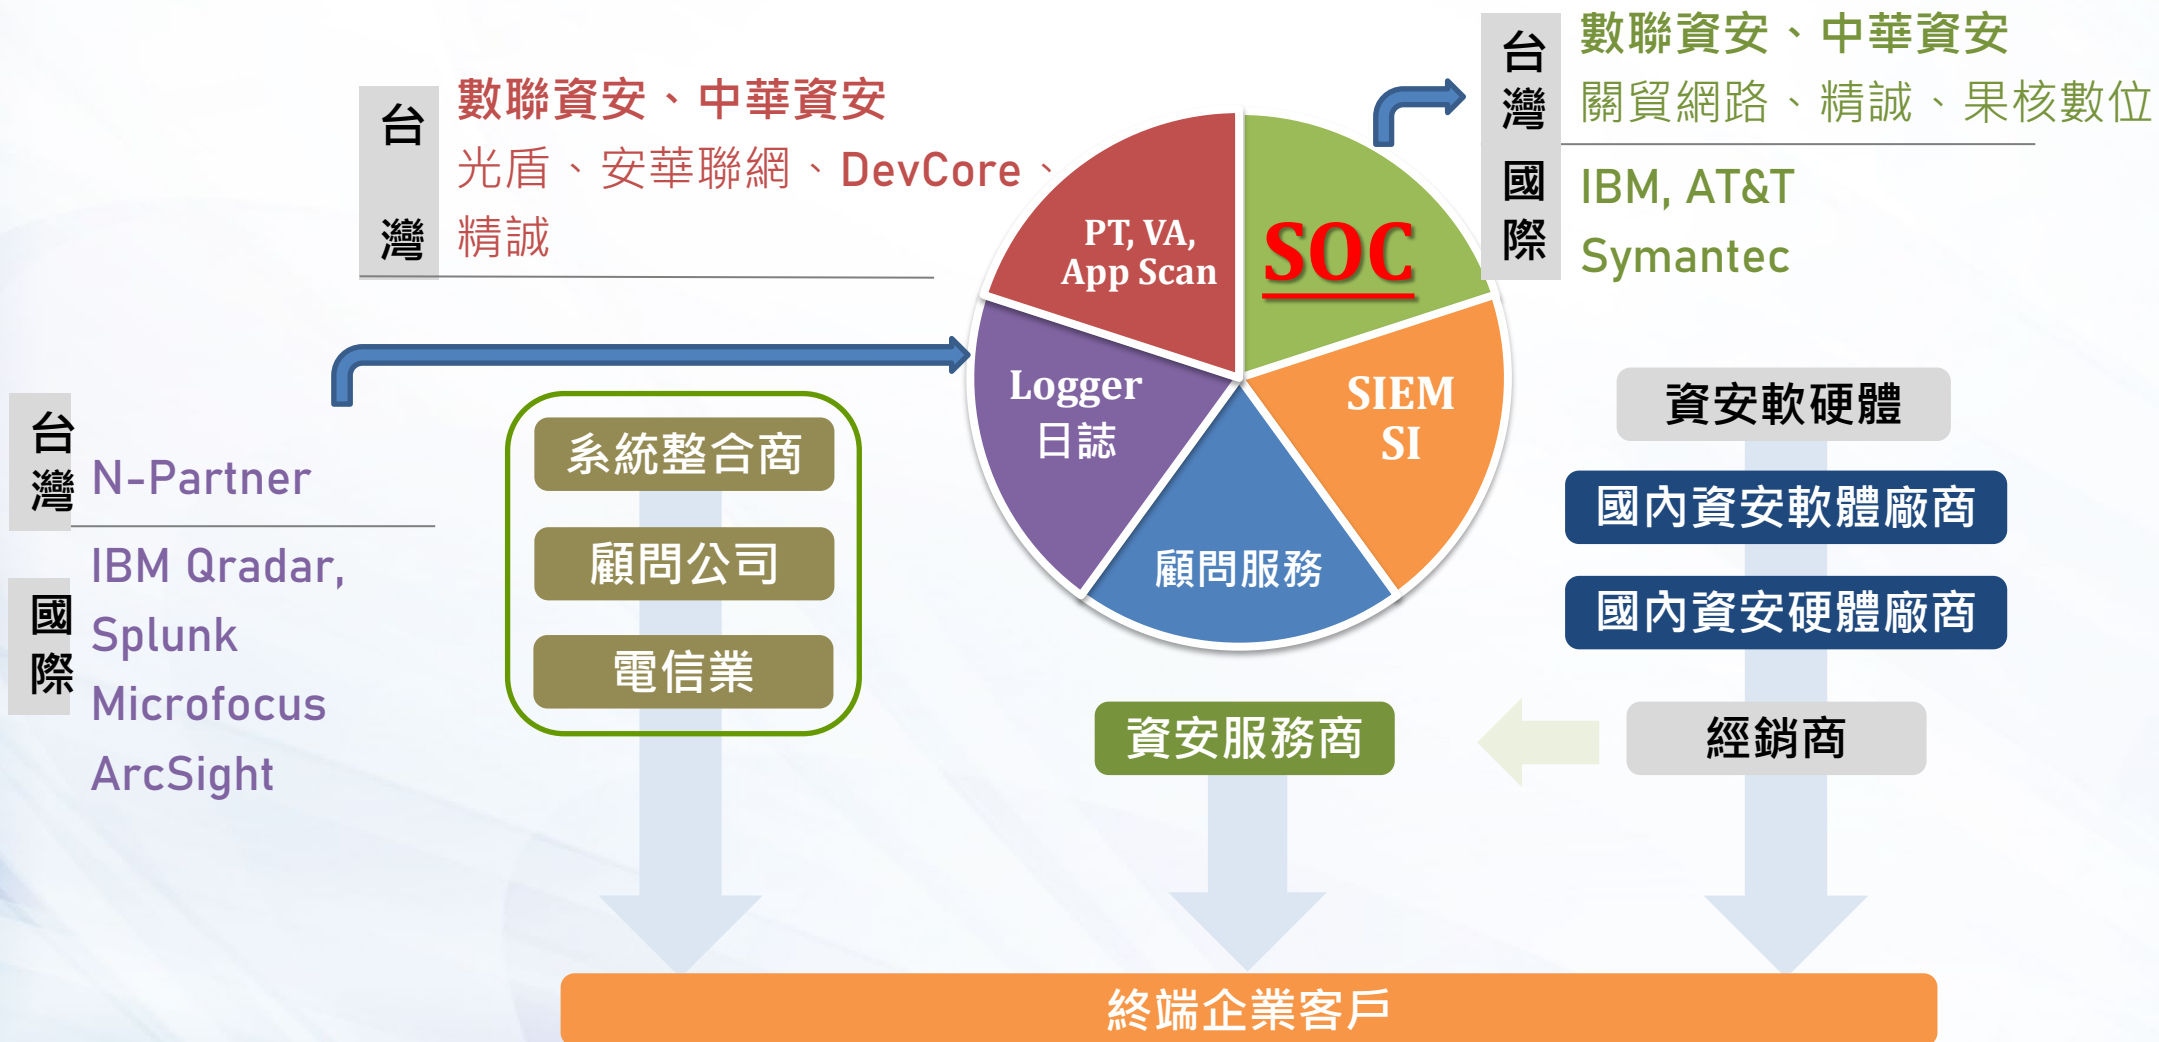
台灣

數聯資安、中華資安

光盾、安華聯網、DevCore、

精誠

PT, VA, App Scan

SOC

台灣

數聯資安、中華資安

關貿網路、精誠、果核數位

國際

IBM, AT&T

Symantec

Logger 日誌

SIEM SI

顧問服務

台灣

N-Partner

國際

IBM Qradar,

Splunk

Microfocus

ArcSight

系統整合商

顧問公司

電信業

資安軟硬體

國內資安軟體廠商

國內資安硬體廠商

資安服務商

經銷商

終端企業客戶